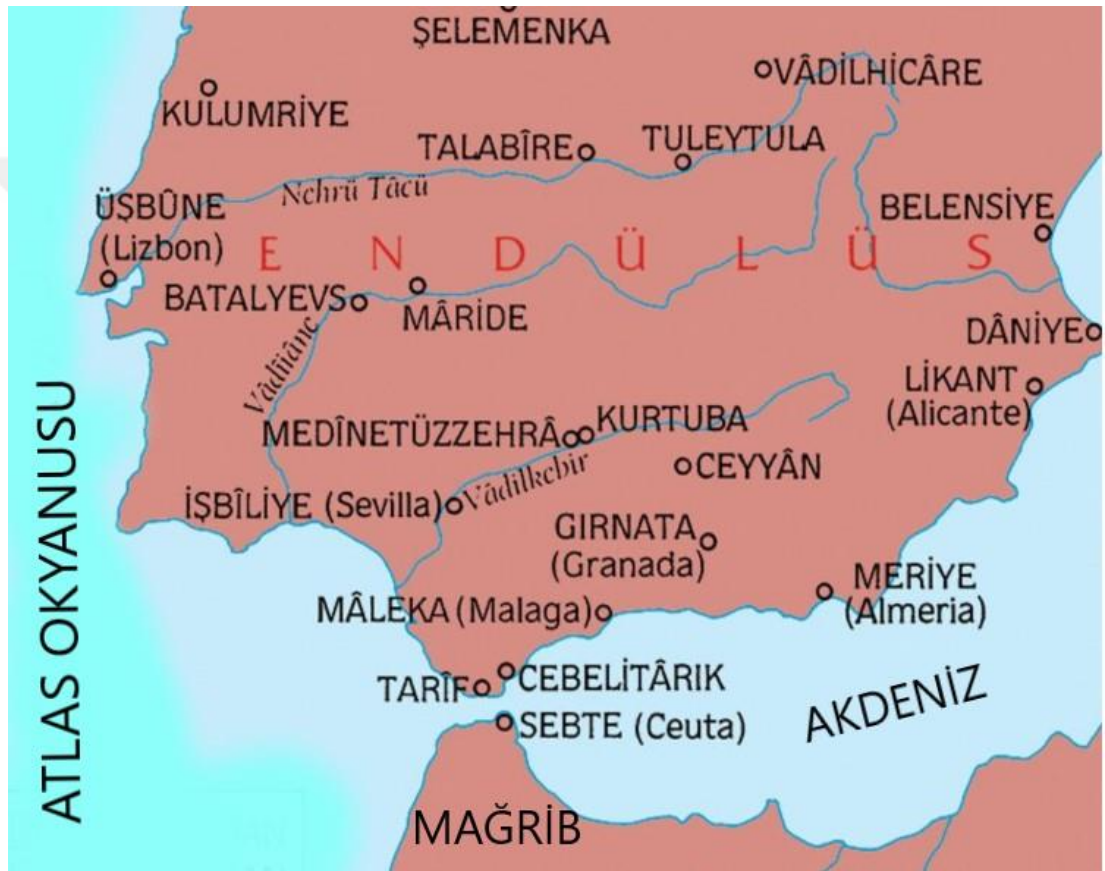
ŞELEMENKA
VÂDİLHİCÂRE
KULUMRİYE
TALABÎRE
TULEYTULA
Nehrü Tâcü
ÜŞBÛNE (Lizbon)
BELENSİYE
E N D Ü L Ü S
BATALYEVS
MÂRİDE
DÂNİYE
Vâdiâne
LİKANT (Alicante)
ATLAS OKYANUSU
MEDÎNETÜZZEHRÂ
KURTUBA
CEYYÂN
İŞBÎLİYE (Sevilla)
Vâdilkebir
GIRNATA (Granada)
MÂLEKA (Malaga)
MERİYE (Almeria)
TARÎF
CEBELİTÂRIK
SEBTE (Ceuta)
AKDENİZ
MAĞRİB